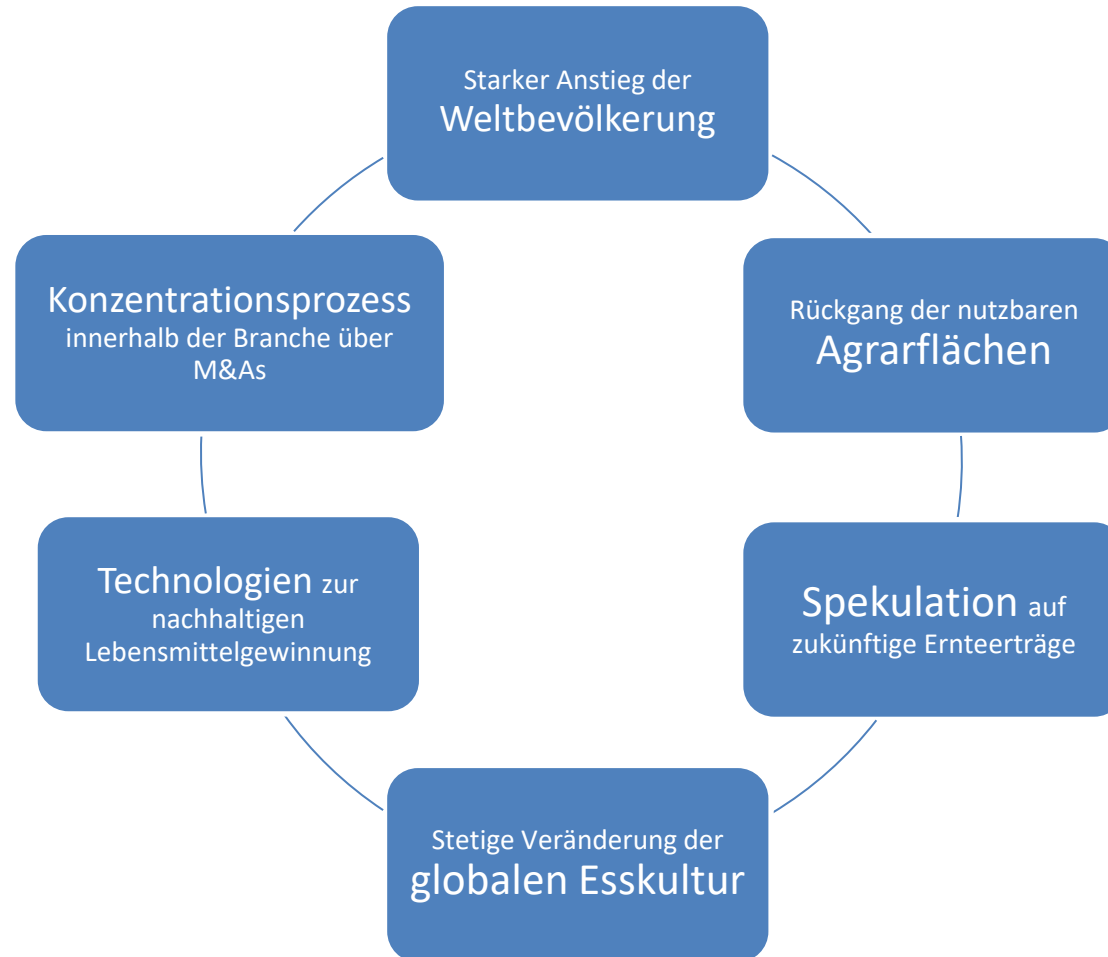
Starker Anstieg der Weltbevölkerung

Rückgang der nutzbaren Agrarflächen

Spekulation auf zukünftige Ernteerträge

Stetige Veränderung der globalen Esskultur

Technologien zur nachhaltigen Lebensmittelgewinnung

Konzentrationsprozess innerhalb der Branche über M&As